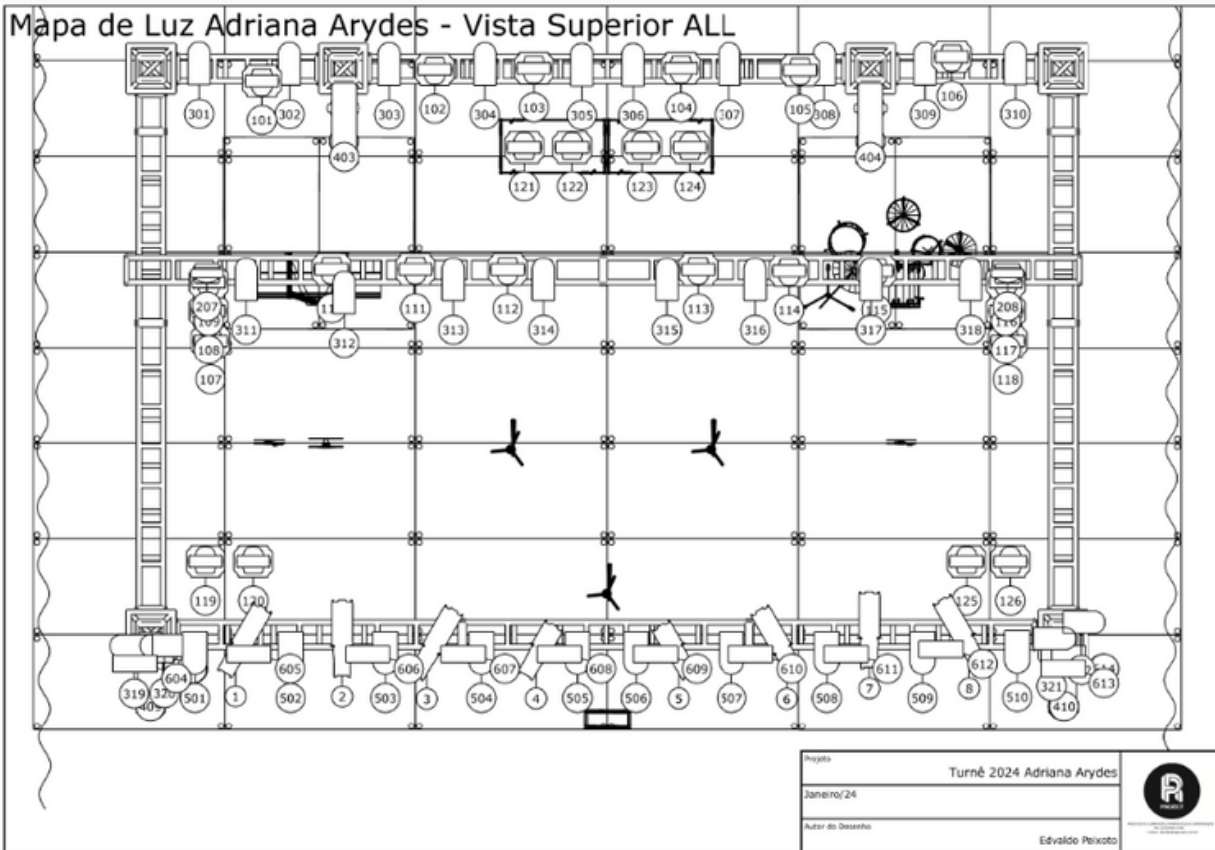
Mapa de Luz Adriana Arydes - Vista Superior ALL

301 101 302 403 303 102 304 103 305 306 104 307 105 308 404 309 106 310

121 122 123 124

207 109 108 107 311 11 312 111 313 112 314 315 113 316 114 317 115 318 208 116 117 118

119 120 125 126

319 320 40 604 501 1 605 502 2 503 606 3 504 607 4 505 608 506 5 609 507 6 610 508 7 611 509 8 612 510 321 410 613 614

Projeto
Turnê 2024 Adriana Arydes
Janeiro/24
Autor do Desenho
Edvaldo Peixoto
PROJECT